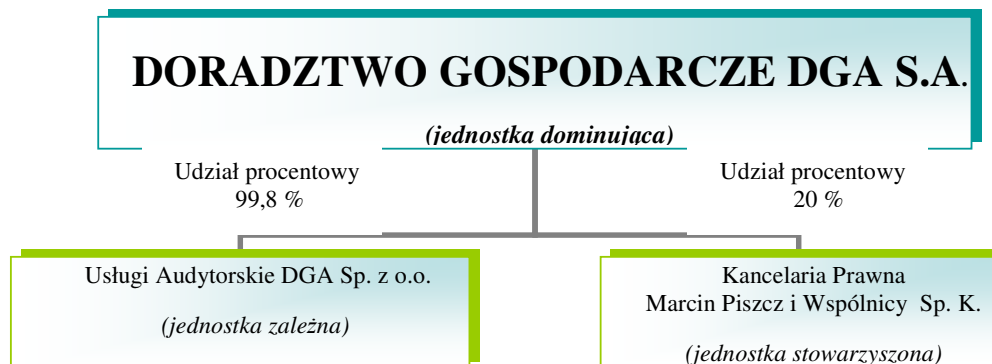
DORADZTWO GOSPODARCZE DGA S.A.

(jednostka dominująca)

Udział procentowy 99,8 %

Udział procentowy 20 %

Usługi Audytorskie DGA Sp. z o.o.

(jednostka zależna)

Kancelaria Prawna Marcin Piszcz i Wspólnicy Sp. K.

(jednostka stowarzyszona)